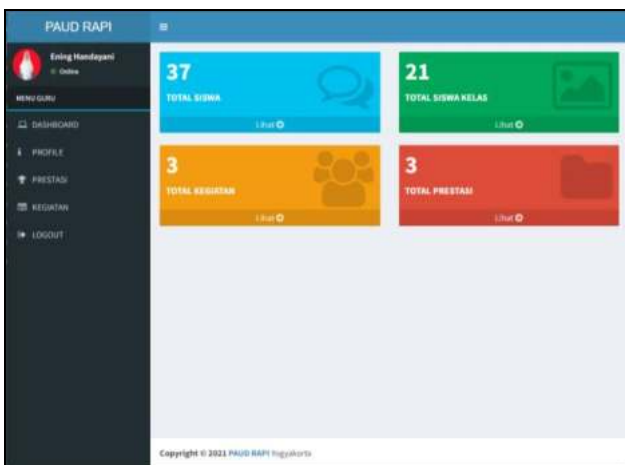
PAUD RAPI

≡

Ening Handayani
Online

MENU GURU

DASHBOARD

PROFILE

PRESTASI

KEGIATAN

LOGOUT

37
TOTAL SISWA
Lihat

21
TOTAL SISWA KELAS
Lihat

3
TOTAL KEGIATAN
Lihat

3
TOTAL PRESTASI
Lihat

Copyright © 2021 PAUD RAPI Yogyakarta